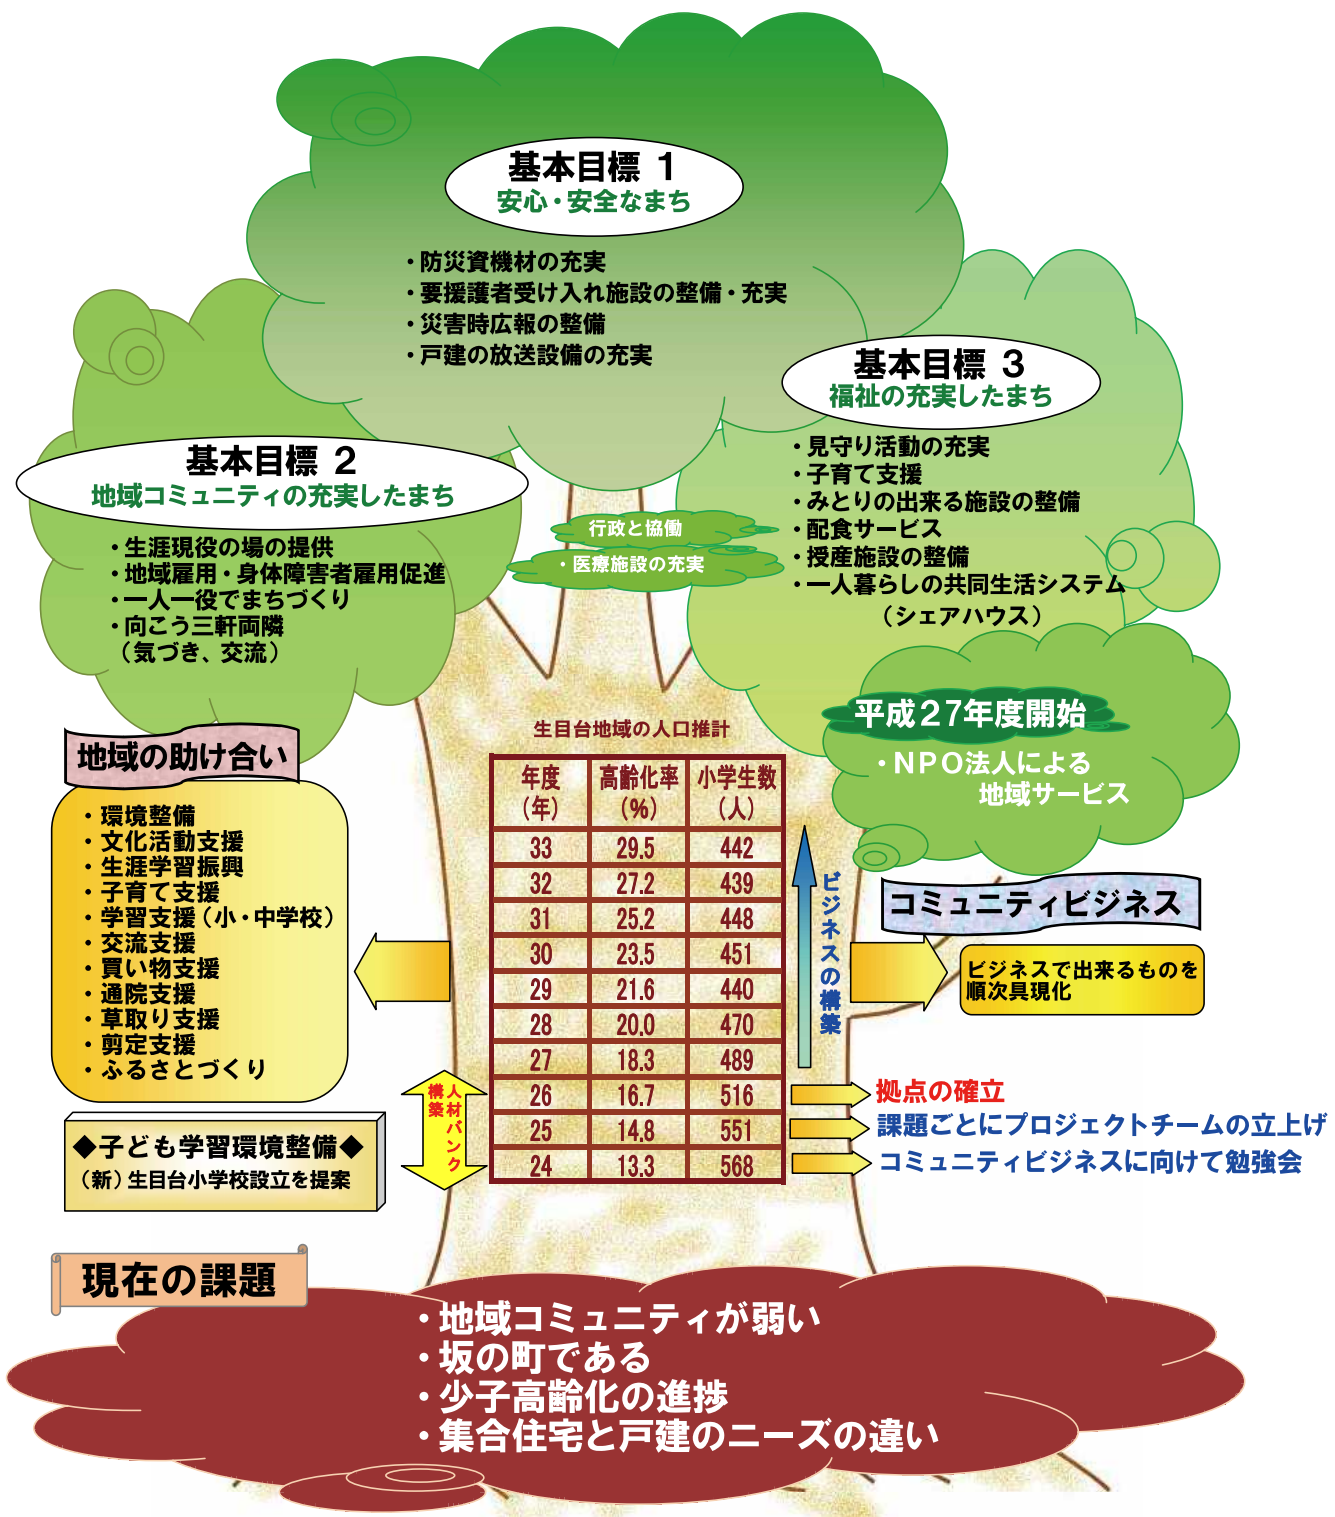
基本目標 1
安心・安全なまち

・防災資機材の充実
・要援護者受け入れ施設の整備・充実
・災害時広報の整備
・戸建の放送設備の充実

基本目標 3
福祉の充実したまち

・見守り活動の充実
・子育て支援
・みとりの出来る施設の整備
・配食サービス
・授産施設の整備
・一人暮らしの共同生活システム（シェアハウス）

基本目標 2
地域コミュニティの充実したまち

・生涯現役の場の提供
・地域雇用・身体障害者雇用促進
・一人一役でまちづくり
・向こう三軒両隣（気づき、交流）

・行政と協働
・医療施設の充実

平成27年度開始
・NPO法人による地域サービス

生目台地域の人口推計

| 年度（年） | 高齢化率（%） | 小学生数（人） |
|---|---|---|
| 33 | 29.5 | 442 |
| 32 | 27.2 | 439 |
| 31 | 25.2 | 448 |
| 30 | 23.5 | 451 |
| 29 | 21.6 | 440 |
| 28 | 20.0 | 470 |
| 27 | 18.3 | 489 |
| 26 | 16.7 | 516 |
| 25 | 14.8 | 551 |
| 24 | 13.3 | 568 |

ビジネスの構築

地域の助け合い
・環境整備
・文化活動支援
・生涯学習振興
・子育て支援
・学習支援（小・中学校）
・交流支援
・買い物支援
・通院支援
・草取り支援
・剪定支援
・ふるさとづくり

人材バンク構築

◆子ども学習環境整備◆
（新）生目台小学校設立を提案

コミュニティビジネス
ビジネスで出来るものを順次具現化

拠点の確立
課題ごとにプロジェクトチームの立上げ
コミュニティビジネスに向けて勉強会

現在の課題
・地域コミュニティが弱い
・坂の町である
・少子高齢化の進捗
・集合住宅と戸建のニーズの違い